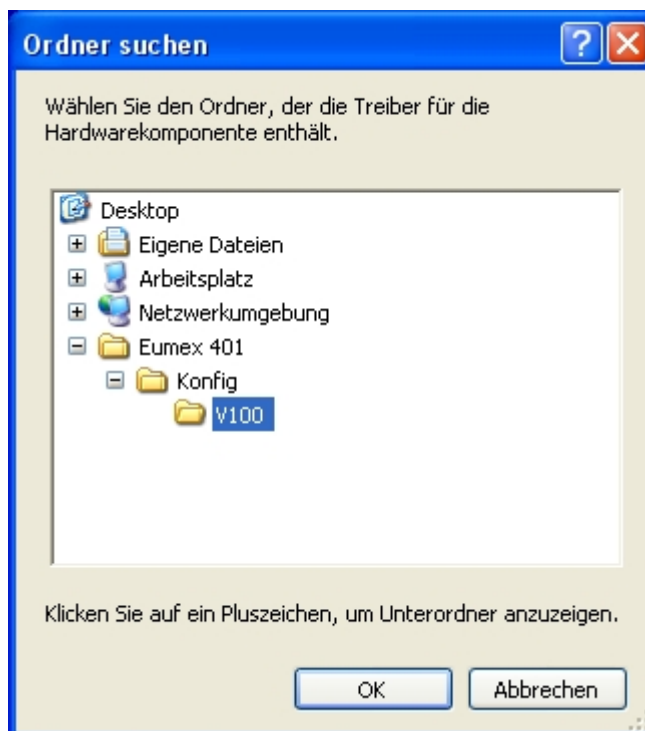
Ordner suchen

Wählen Sie den Ordner, der die Treiber für die Hardwarekomponente enthält.

Desktop
Eigene Dateien
Arbeitsplatz
Netzwerkumgebung
Eumex 401
Konfig
V100

Klicken Sie auf ein Pluszeichen, um Unterordner anzuzeigen.

OK
Abbrechen